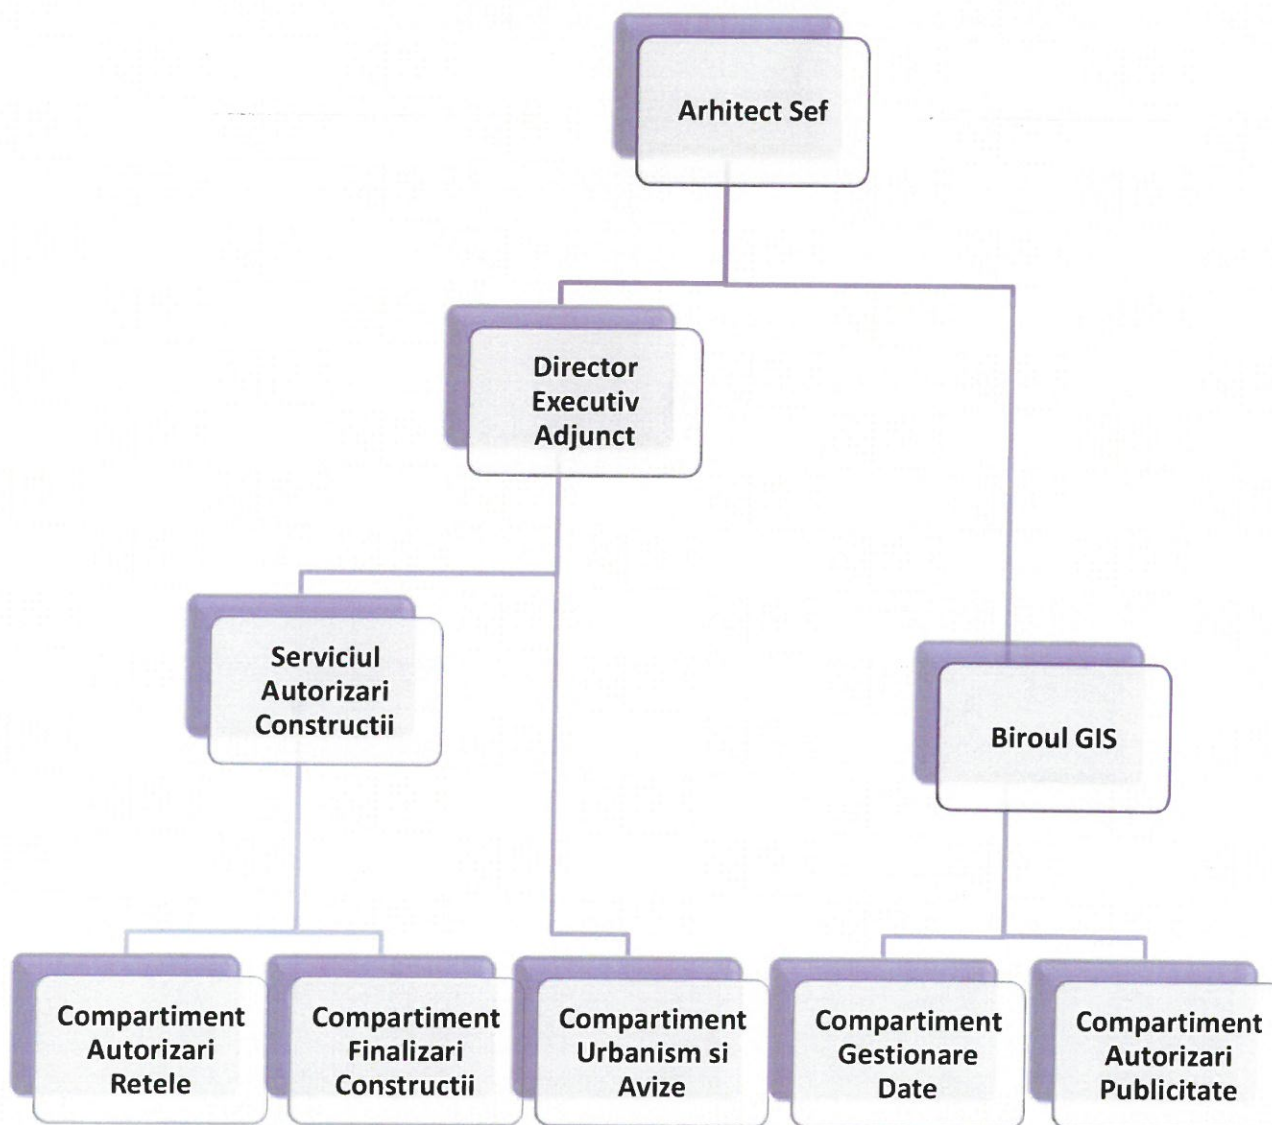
Arhitect Sef

Director Executiv Adjunct

Serviciul Autorizari Constructii

Biroul GIS

Compartiment Autorizari Retele

Compartiment Finalizari Constructii

Compartiment Urbanism si Avize

Compartiment Gestionare Date

Compartiment Autorizari Publicitate